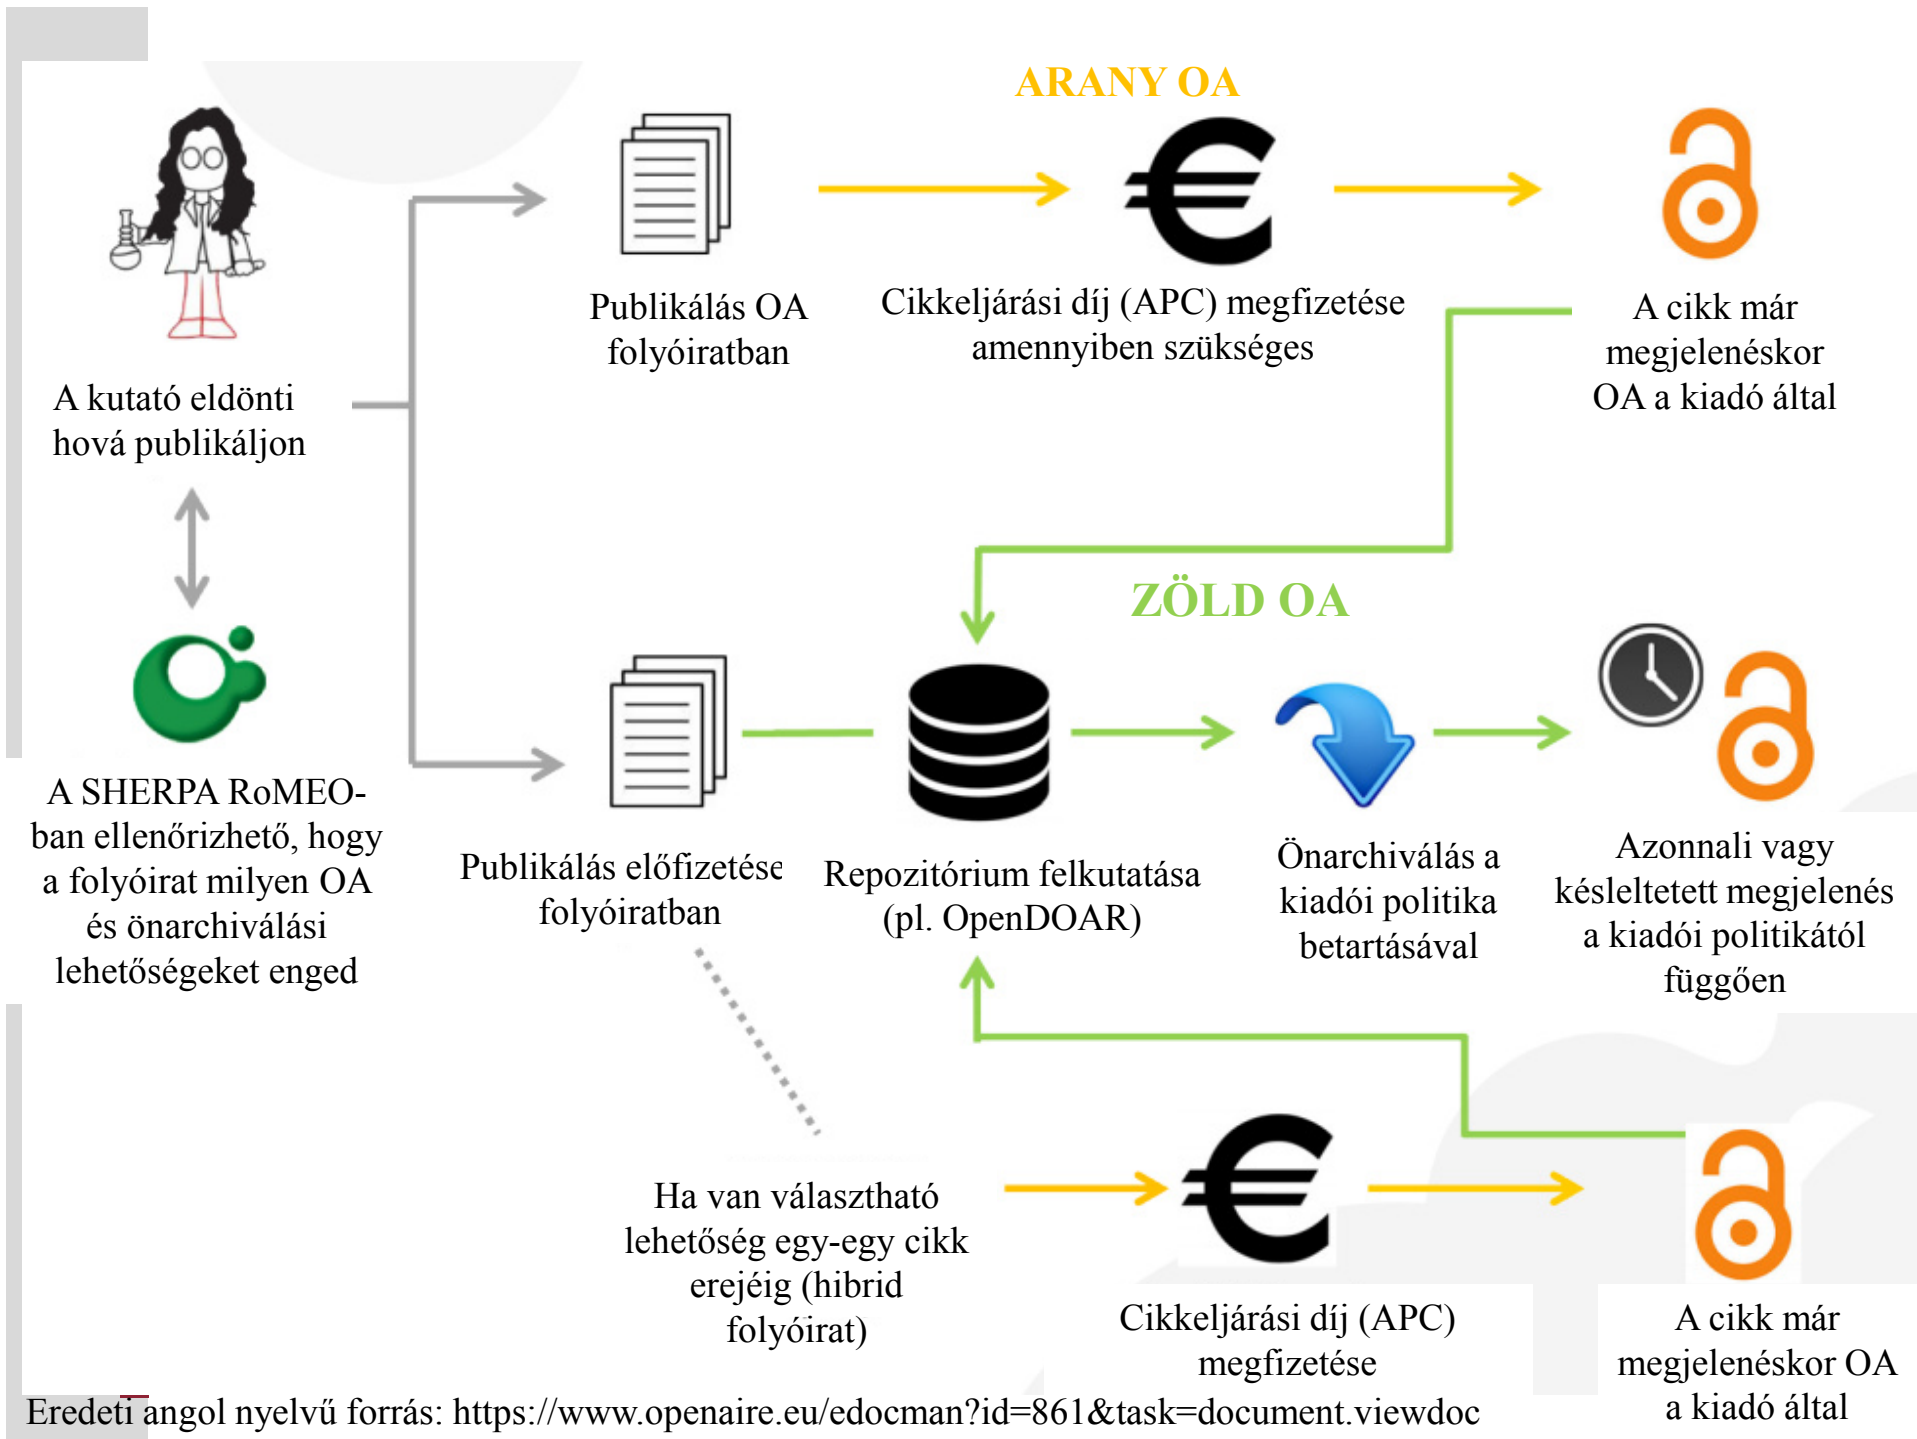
ARANY OA

A kutató eldönti hová publikáljon

Publikálás OA folyóiratban

Cikkeljárási díj (APC) megfizetése amennyiben szükséges

A cikk már megjelenéskor OA a kiadó által

ZÖLD OA

A SHERPA RoMEO-ban ellenőrizhető, hogy a folyóirat milyen OA és önarchiválási lehetőségeket enged

Publikálás előfizetése folyóiratban

Repozitórium felkutatása (pl. OpenDOAR)

Önarchiválás a kiadói politika betartásával

Azonnali vagy késleltetett megjelenés a kiadói politikától függően

Ha van választható lehetőség egy-egy cikk erejéig (hibrid folyóirat)

Cikkeljárási díj (APC) megfizetése

A cikk már megjelenéskor OA a kiadó által

Eredeti angol nyelvű forrás: https://www.openaire.eu/edocman?id=861&task=document.viewdoc